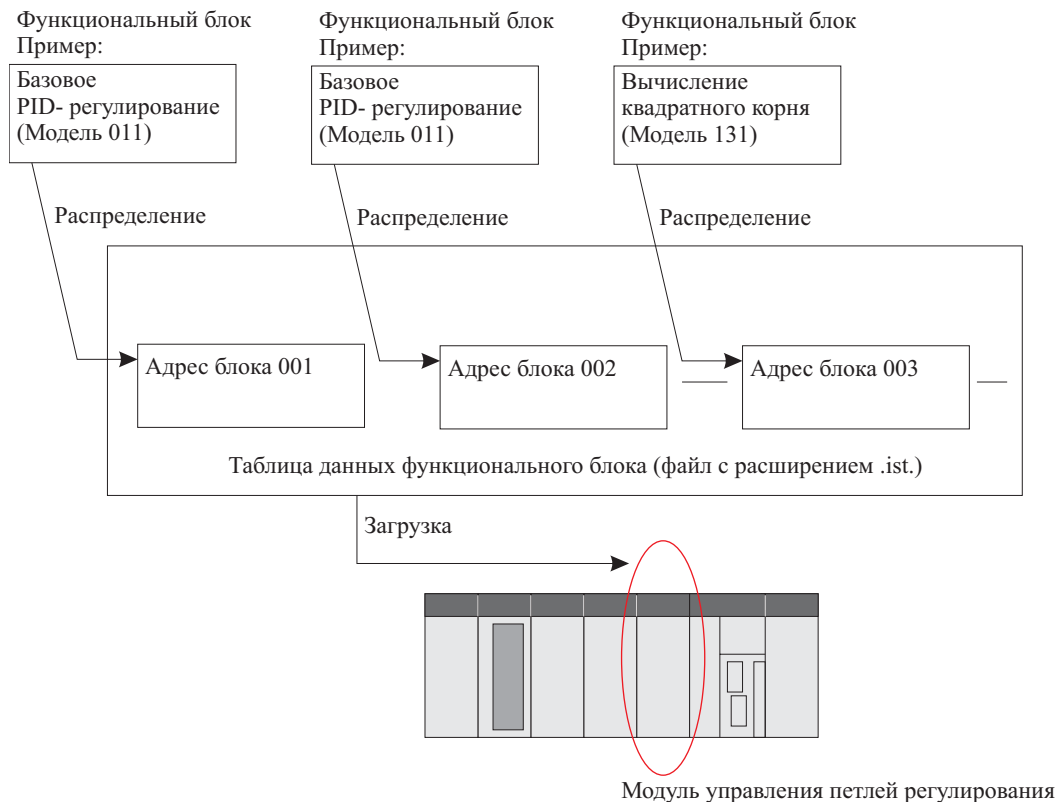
Функциональный блок
Пример:

Базовое
PID- регулирование
(Модель 011)

Функциональный блок
Пример:

Базовое
PID- регулирование
(Модель 011)

Функциональный блок
Пример:

Вычисление
квадратного корня
(Модель 131)

Распределение

Распределение

Распределение

Адрес блока 001

Адрес блока 002

Адрес блока 003

Таблица данных функционального блока (файл с расширением .ist.)

Загрузка

Модуль управления петлей регулирования